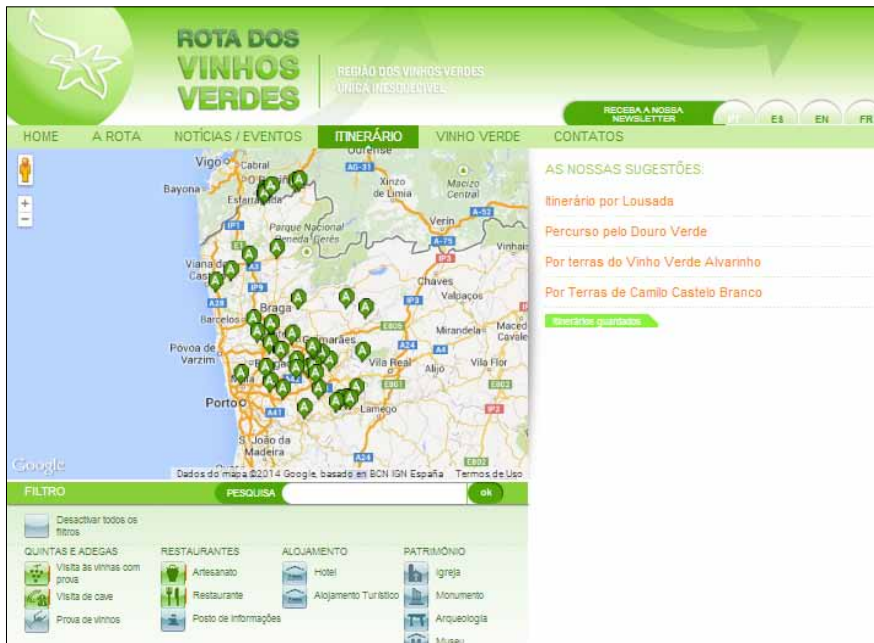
ROTA DOS VINHOS VERDES

REGIÃO DOS VINHOS VERDES ÚNICA. INESQUECÍVEL.

RECEBA A NOSSA NEWSLETTER

PT ES EN FR

HOME A ROTA NOTÍCIAS / EVENTOS ITINERÁRIO VINHO VERDE CONTATOS

Vigo Cabral Ourense Bayona Xinzo de Limia Maciço Central Esteiradas Parque Nacional Peneda-Gerês Verín Viana do Castelo Vinhais Chaves Valpaços Braga Barcelos Guimarães Mirandela Macedo de Cavaleiros Póvoa de Varzim Vila Real Alijó Vila Flor Porto Lamego São João da Madeira

Google Dados do mapa ©2014 Google, basado en BCN IGN España Termos de Uso

AS NOSSAS SUGESTÕES:

Itinerário por Lousada

Percurso pelo Douro Verde

Por terras do Vinho Verde Alvarinho

Por Terras de Camilo Castelo Branco

Itinerários guardados

FILTRO

PESQUISA

ok

Desactivar todos os filtros

QUINTAS E ADEGAS
Visita às vinhas com prova
Visita de cave
Prova de vinhos

RESTAURANTES
Artesanato
Restaurante
Posto de Informações

ALOJAMENTO
Hotel
Alojamento Turístico

PATRIMÓNIO
Igreja
Monumento
Arqueologia
Museu